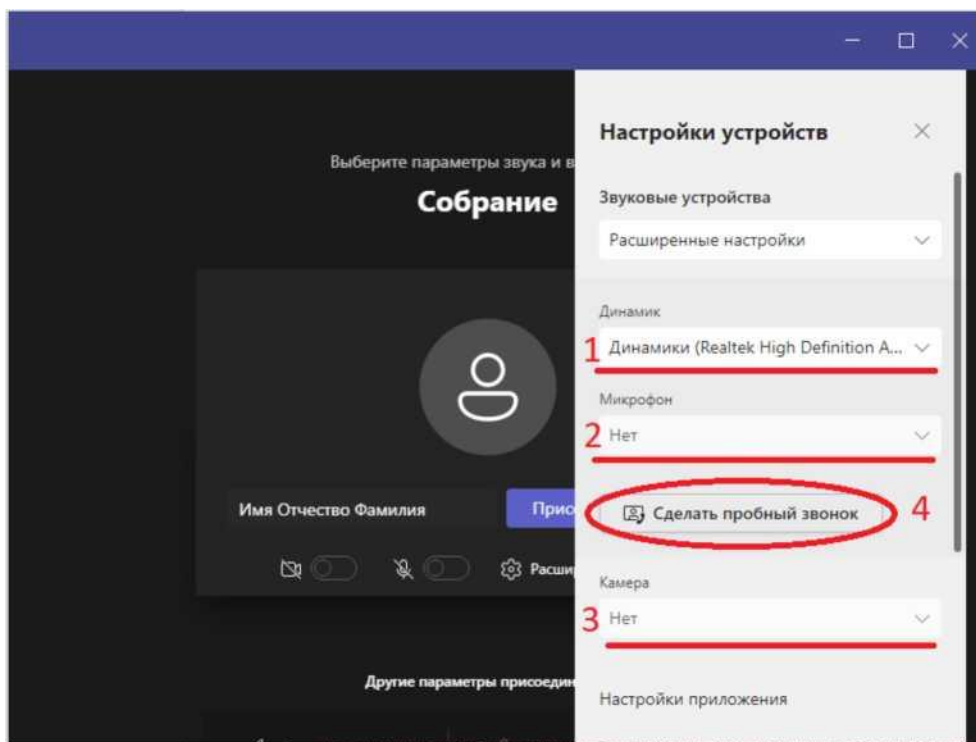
Выберите параметры звука и в

Собрание

Имя Отчество Фамилия

Прис

Расши

Другие параметры присоедин

Настройки устройств

Звуковые устройства

Расширенные настройки

Динамик

1 Динамики (Realtek High Definition A...

Микрофон

2 Нет

Сделать пробный звонок 4

Камера

3 Нет

Настройки приложения